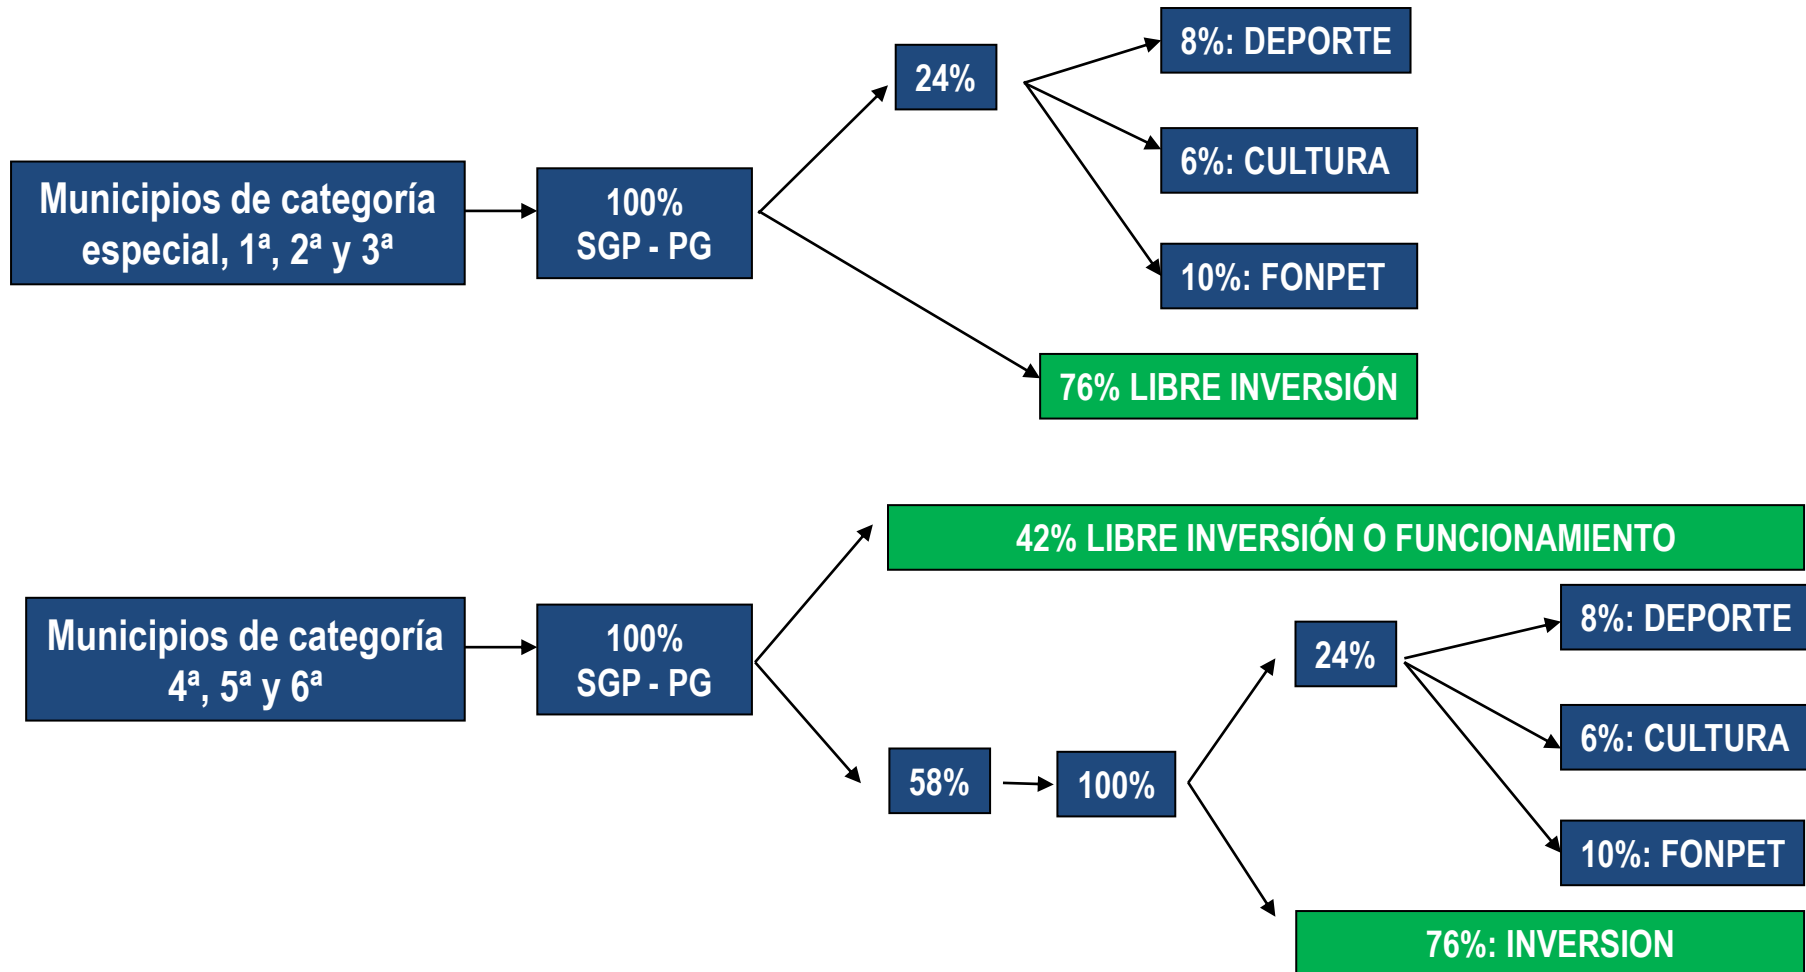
Municipios de categoría especial, 1ª, 2ª y 3ª

100%
SGP - PG

24%

8%: DEPORTE

6%: CULTURA

10%: FONPET

76% LIBRE INVERSIÓN

Municipios de categoría 4ª, 5ª y 6ª

100%
SGP - PG

42% LIBRE INVERSIÓN O FUNCIONAMIENTO

58%

100%

24%

8%: DEPORTE

6%: CULTURA

10%: FONPET

76%: INVERSION